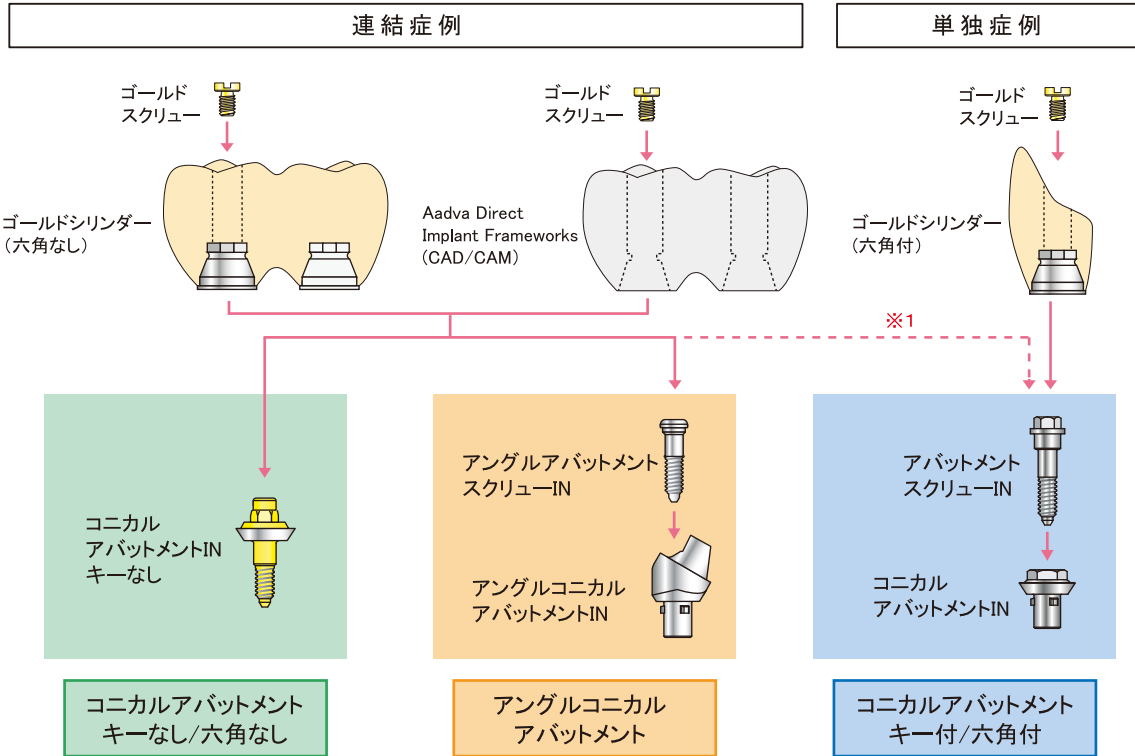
連結症例

単独症例

ゴールド
スクリュー

ゴールド
スクリュー

ゴールド
スクリュー

ゴールドシリンダー
（六角なし）

Aadva Direct
Implant Frameworks
（CAD/CAM）

ゴールドシリンダー
（六角付）

※1

コニカル
アバットメントIN
キーなし

アングルアバットメント
スクリューIN

アングルコニカル
アバットメントIN

アバットメント
スクリューIN

コニカル
アバットメントIN

コニカルアバットメント
キーなし/六角なし

アングルコニカル
アバットメント

コニカルアバットメント
キー付/六角付